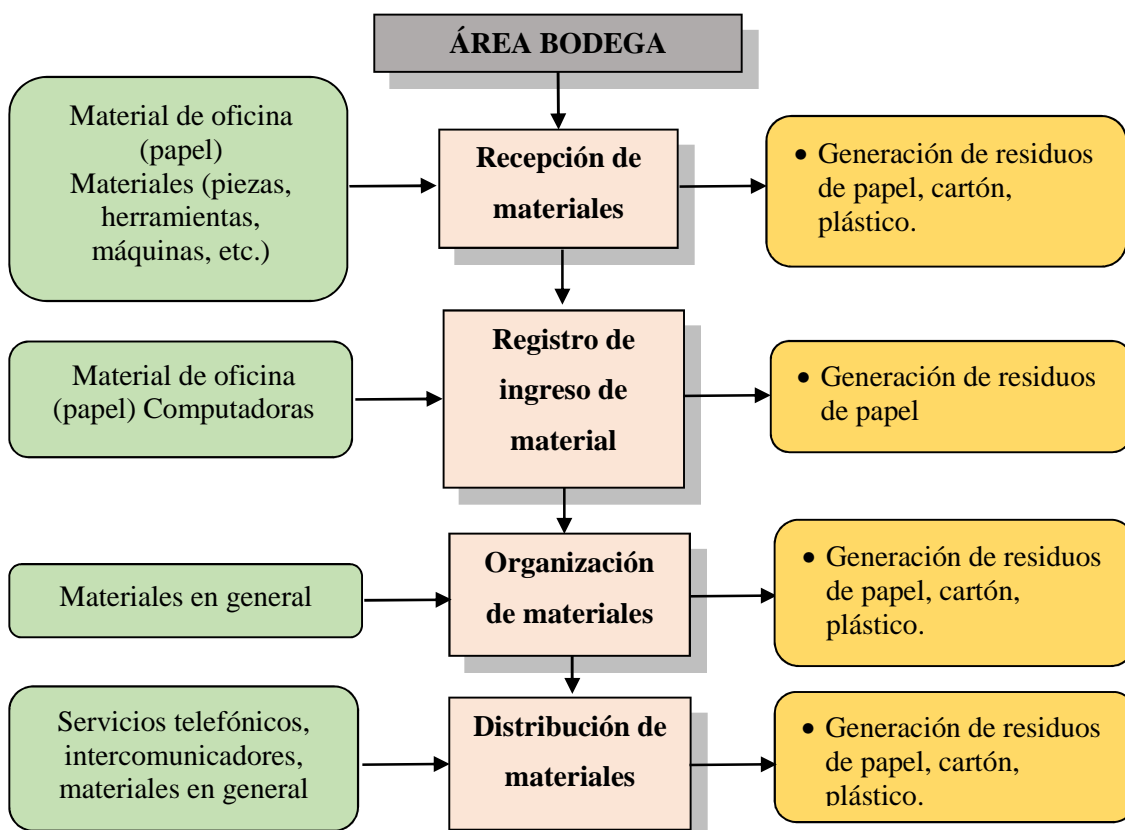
ÁREA BODEGA

Material de oficina (papel) Materiales (piezas, herramientas, máquinas, etc.)

Recepción de materiales

• Generación de residuos de papel, cartón, plástico.

Material de oficina (papel) Computadoras

Registro de ingreso de material

• Generación de residuos de papel

Materiales en general

Organización de materiales

• Generación de residuos de papel, cartón, plástico.

Servicios telefónicos, intercomunicadores, materiales en general

Distribución de materiales

• Generación de residuos de papel, cartón, plástico.